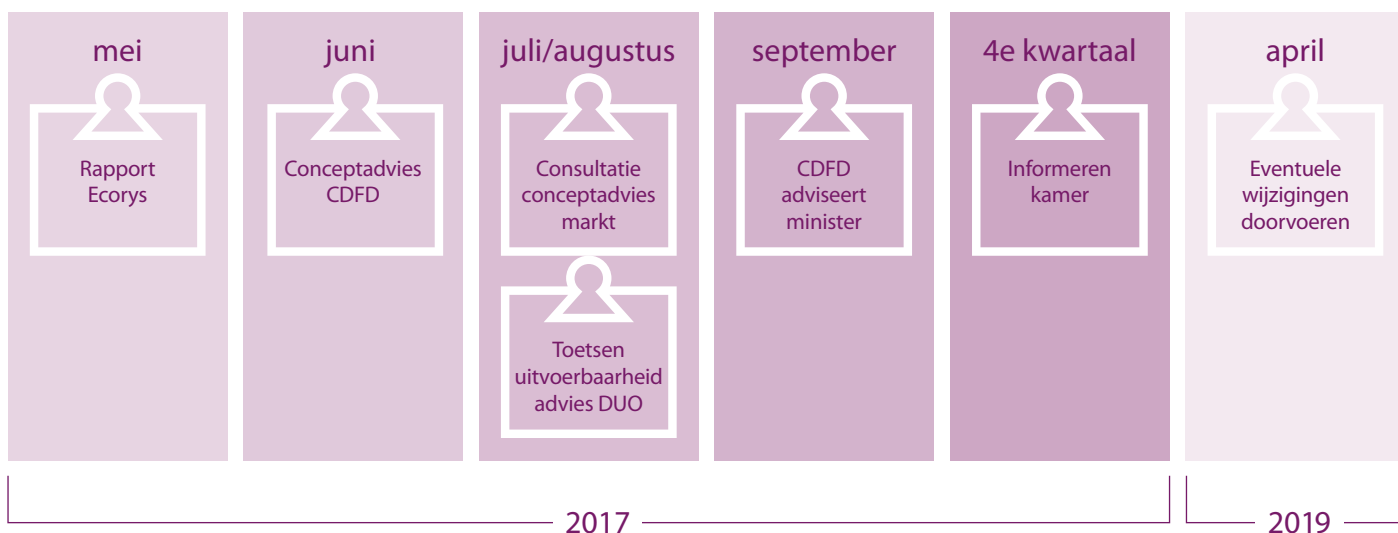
mei

Rapport Ecorys

juni

Conceptadvies CDFD

juli/augustus

Consultatie conceptadvies markt

Toetsen uitvoerbaarheid advies DUO

september

CDFD adviseert minister

4e kwartaal

Informeren kamer

april

Eventuele wijzigingen doorvoeren

2017

2019